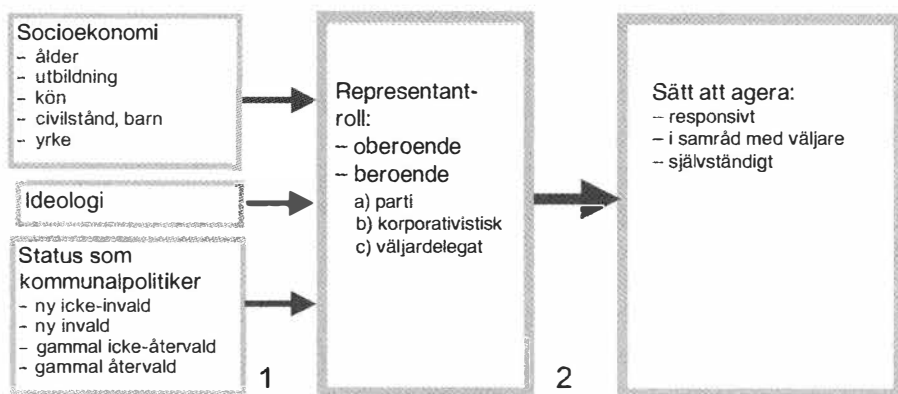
Socioekonomi
– ålder
– utbildning
– kön
– civilstånd, barn
– yrke

Ideologi

Status som kommunalpolitiker
– ny icke-invald
– ny invald
– gammal icke-återvald
– gammal återvald

1

Representantroll:
– oberoende
– beroende
a) parti
b) korporativistisk
c) väljardelegat

2

Sätt att agera:
– responsivt
– i samråd med väljare
– självständigt